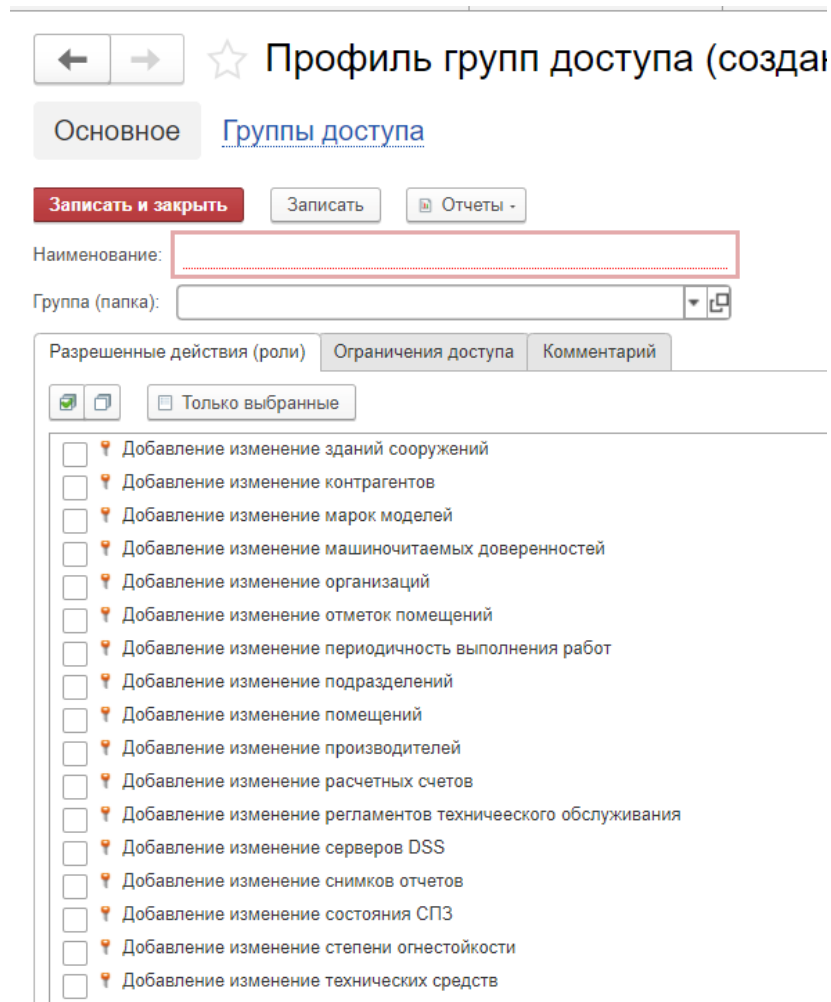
Профиль групп доступа (создан

Основное Группы доступа

Записать и закрыть Записать Отчеты -

Наименование:

Группа (папка):

Разрешенные действия (роли) Ограничения доступа Комментарий

Только выбранные

Добавление изменение зданий сооружений
Добавление изменение контрагентов
Добавление изменение марок моделей
Добавление изменение машиночитаемых доверенностей
Добавление изменение организаций
Добавление изменение отметок помещений
Добавление изменение периодичность выполнения работ
Добавление изменение подразделений
Добавление изменение помещений
Добавление изменение производителей
Добавление изменение расчетных счетов
Добавление изменение регламентов техничееского обслуживания
Добавление изменение серверов DSS
Добавление изменение снимков отчетов
Добавление изменение состояния СПЗ
Добавление изменение степени огнестойкости
Добавление изменение технических средств